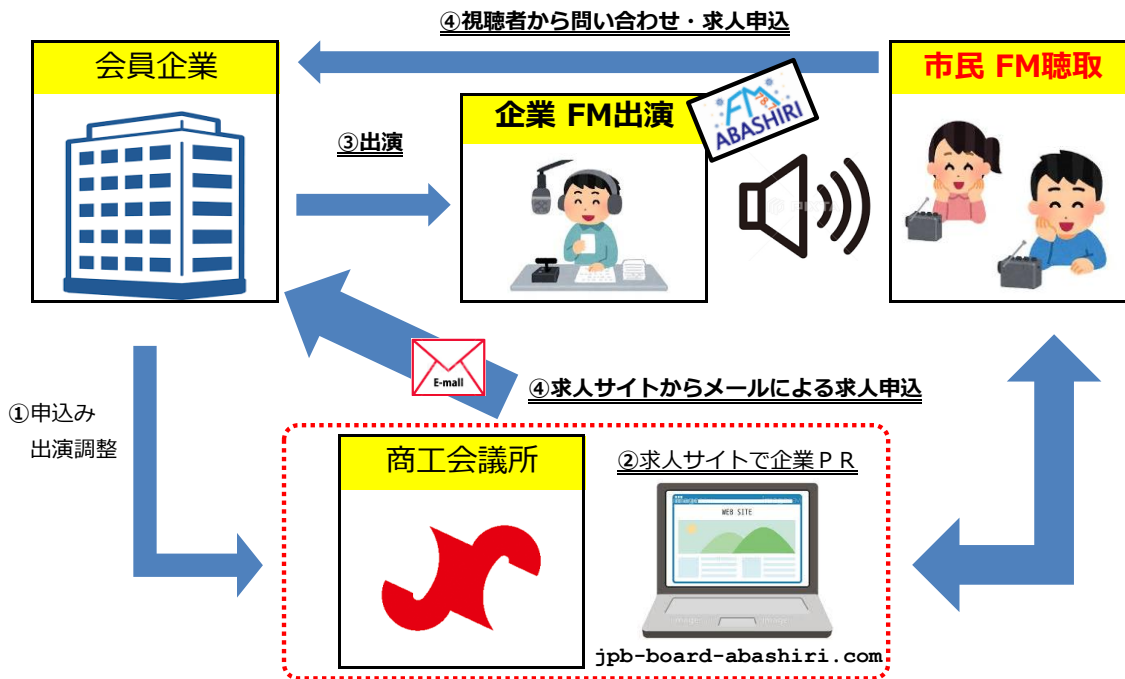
④視聴者から問い合わせ・求人申込

会員企業

企業 FM出演

FM ABASHIRI

市民 FM聴取

③出演

E-mail

④求人サイトからメールによる求人申込

①申込み
出演調整

商工会議所

②求人サイトで企業ＰＲ

WEB SITE

jpb-board-abashiri.com